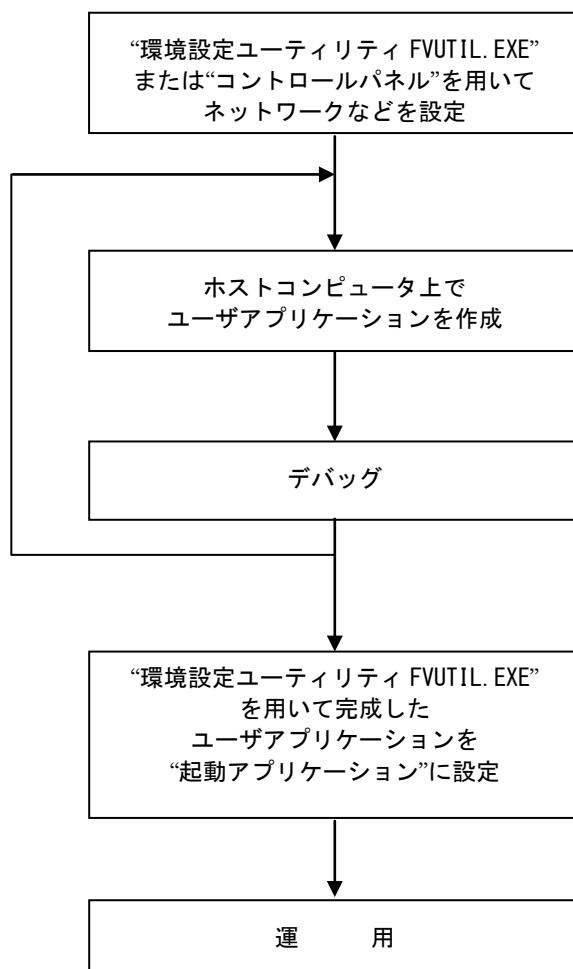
“環境設定ユーティリティ FVUTIL.EXE” または“コントロールパネル”を用いて ネットワークなどを設定

ホストコンピュータ上で ユーザアプリケーションを作成

デバッグ

“環境設定ユーティリティ FVUTIL.EXE” を用いて完成した ユーザアプリケーションを “起動アプリケーション”に設定

運　　用